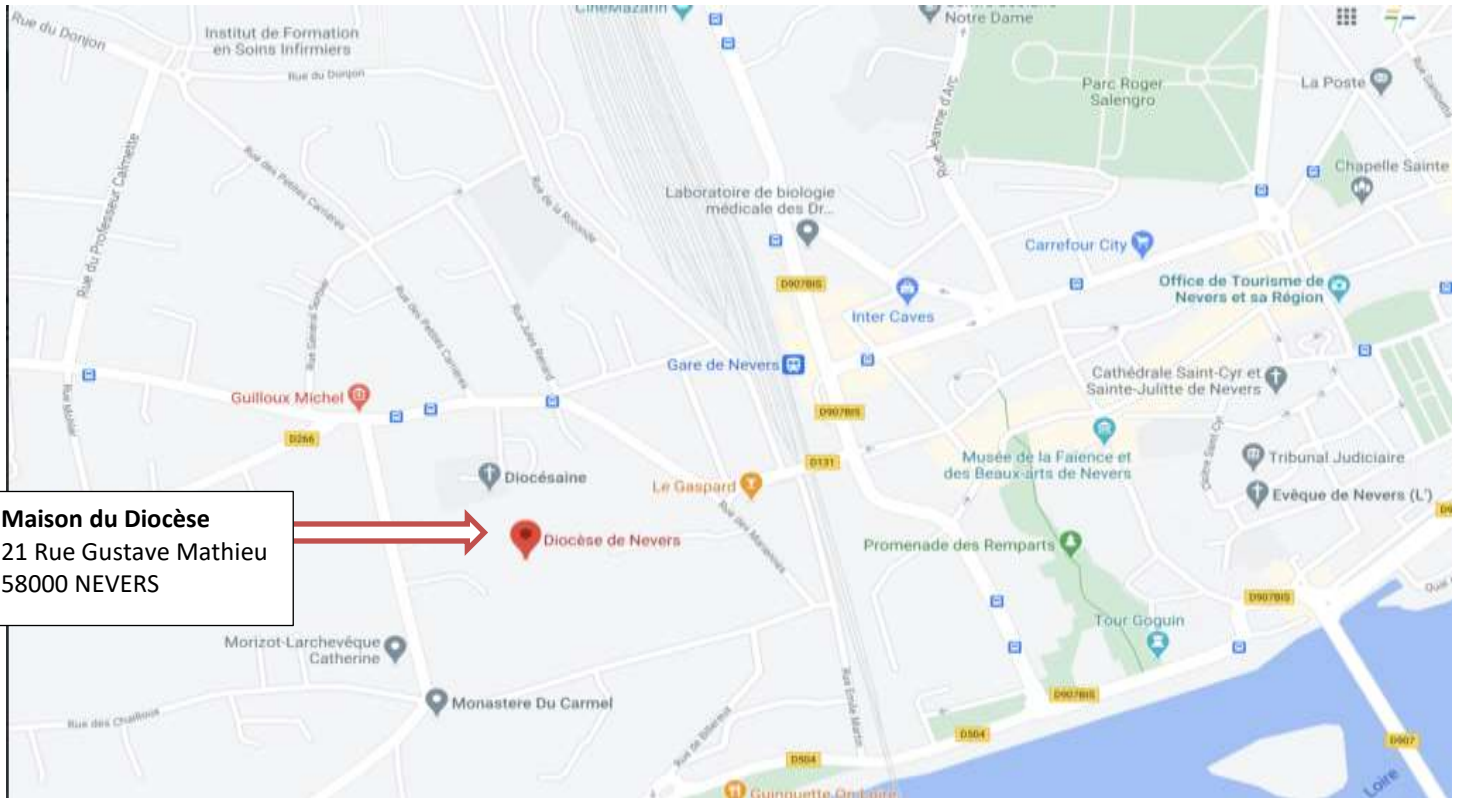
Rue du Donjon
Institut de Formation en Soins Infirmiers
Rue du Donjon
CinéMazarin
Notre Dame
Parc Roger Salengro
La Poste
Chapelle Sainte
Rue du Professeur Calmette
Rue des Petites Carrières
Rue de la Rotonde
Laboratoire de biologie médicale des Dr...
Rue Jeanne d'Arc
Carrefour City
D907BIS
Inter Caves
Office de Tourisme de Nevers et sa Région
Rue Jules Renard
Rue des Petites Carrières
Rue Séverin Serbet
Gare de Nevers
Cathédrale Saint-Cyr et Sainte-Julitte de Nevers
Rue Mulier
Guilloux Michel
D907BIS
D266
D131
Musée de la Faïence et des Beaux-arts de Nevers
Tribunal Judiciaire
Diocésaine
Le Gaspard
Évêque de Nevers (L')
Maison du Diocèse
21 Rue Gustave Mathieu
58000 NEVERS
Diocèse de Nevers
Rue des Marainnes
Promenade des Remparts
D907BIS
Tour Goguin
Morizot-Larchevêque Catherine
D907BIS
Monastere Du Carmel
Rue des Chaillois
Rue de Bilbernard
Rue Émile Martin
D504
D504
D907
Loire
Guinguette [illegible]